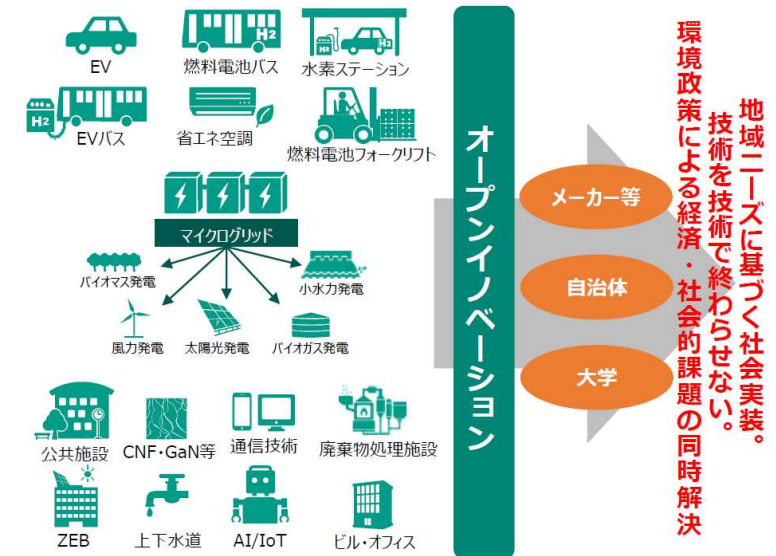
EV
燃料電池バス
水素ステーション
EVバス
省エネ空調
燃料電池フォークリフト
マイクログリッド
バイオマス発電
小水力発電
風力発電
太陽光発電
バイオガス発電
公共施設
CNF・GaN等
通信技術
廃棄物処理施設
ZEB
上下水道
AI/IoT
ビル・オフィス

オープンイノベーション

メーカー等
自治体
大学

地域ニーズに基づく社会実装。
技術を技術で終わらせない。
環境政策による経済・社会的課題の同時解決